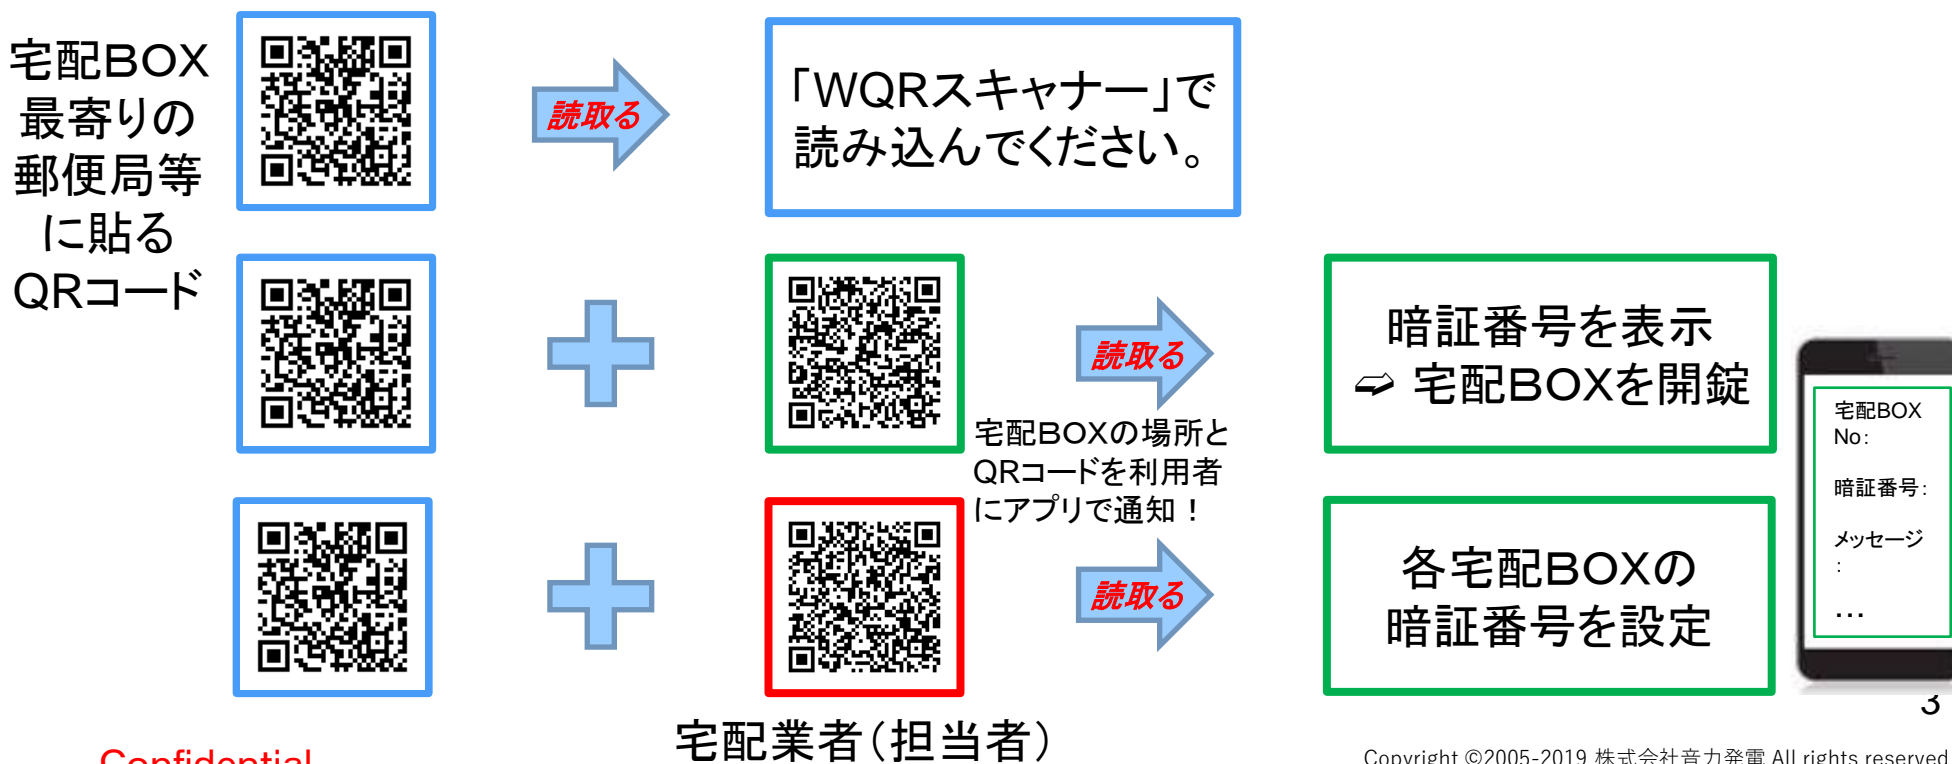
宅配BOX最寄りの郵便局等に貼るQRコード

読取る

「WQRスキャナー」で読み込んでください。

読取る

宅配BOXの場所とQRコードを利用者にアプリで通知！

暗証番号を表示
➪ 宅配BOXを開錠

宅配BOX
No：
暗証番号：
メッセージ
：
…

読取る

各宅配BOXの暗証番号を設定

宅配業者（担当者）

Confidential

3

Copyright ©2005-2019 株式会社音力発電 All rights reserved